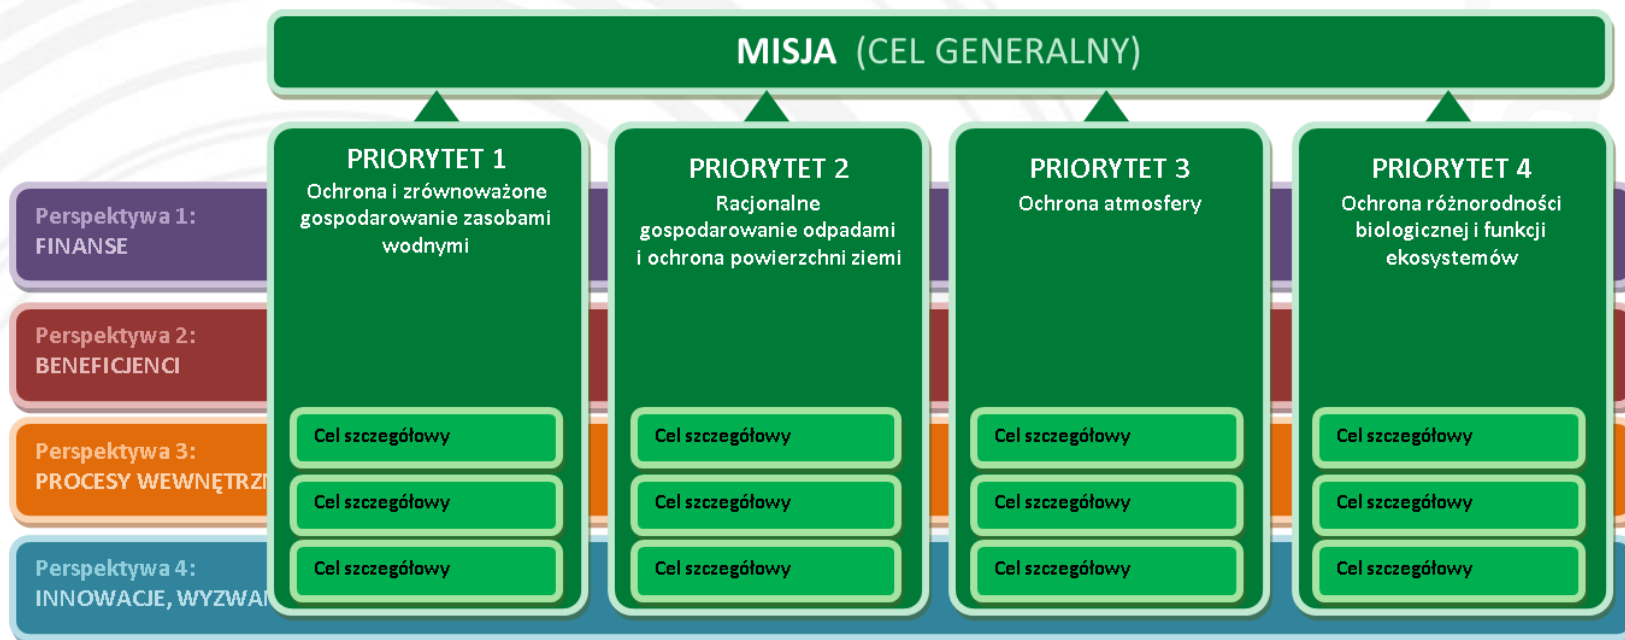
MISJA (CEL GENERALNY)

Perspektywa 1: FINANSE

Perspektywa 2: BENEFICJENCI

Perspektywa 3: PROCESY WEWNĘTRZ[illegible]

Perspektywa 4: INNOWACJE, WYZWA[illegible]

PRIORYTET 1
Ochrona i zrównoważone gospodarowanie zasobami wodnymi

Cel szczegółowy

Cel szczegółowy

Cel szczegółowy

PRIORYTET 2
Racjonalne gospodarowanie odpadami i ochrona powierzchni ziemi

Cel szczegółowy

Cel szczegółowy

Cel szczegółowy

PRIORYTET 3
Ochrona atmosfery

Cel szczegółowy

Cel szczegółowy

Cel szczegółowy

PRIORYTET 4
Ochrona różnorodności biologicznej i funkcji ekosystemów

Cel szczegółowy

Cel szczegółowy

Cel szczegółowy